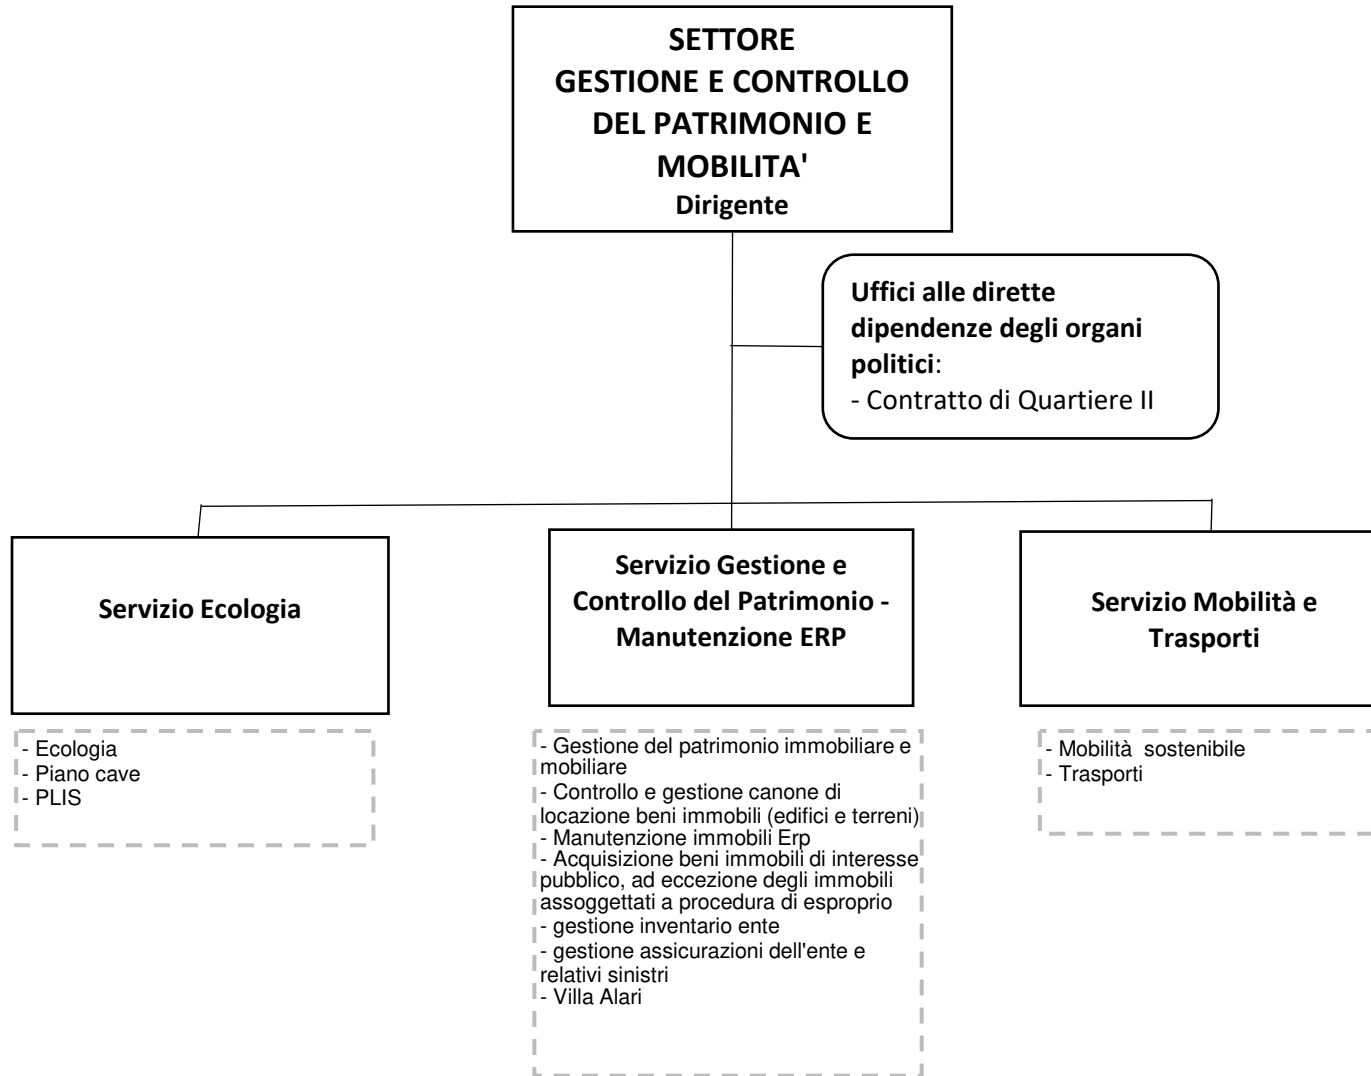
SETTORE
GESTIONE E CONTROLLO DEL PATRIMONIO E MOBILITA'
Dirigente

Uffici alle dirette dipendenze degli organi politici:
- Contratto di Quartiere II

Servizio Ecologia

- Ecologia
- Piano cave
- PLIS

Servizio Gestione e Controllo del Patrimonio - Manutenzione ERP

- Gestione del patrimonio immobiliare e mobiliare
- Controllo e gestione canone di locazione beni immobili (edifici e terreni)
- Manutenzione immobili Erp
- Acquisizione beni immobili di interesse pubblico, ad eccezione degli immobili assoggettati a procedura di esproprio
- gestione inventario ente
- gestione assicurazioni dell'ente e relativi sinistri
- Villa Alari

Servizio Mobilità e Trasporti

- Mobilità sostenibile
- Trasporti